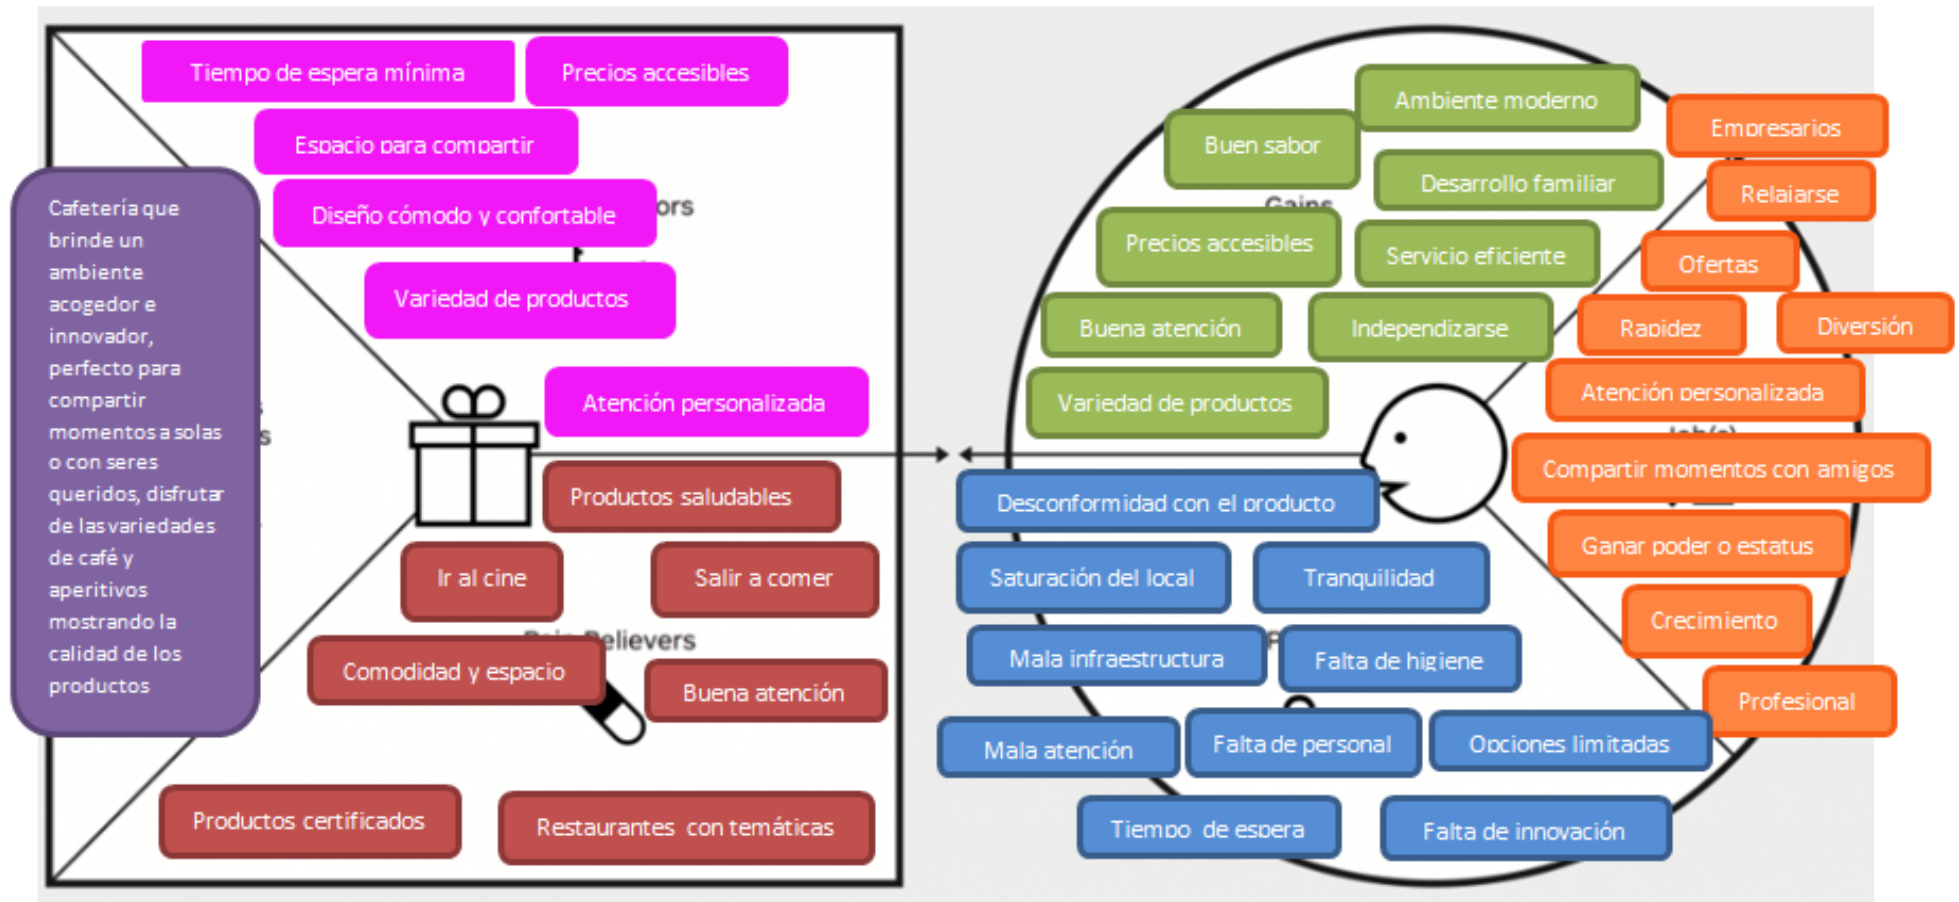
Tiempo de espera mínima
Precios accesibles
Espacio para compartir
Diseño cómodo y confortable
ors
Variedad de productos
Atención personalizada
Productos saludables
Ir al cine
Salir a comer
Pain Relievers
Comodidad y espacio
Buena atención
Productos certificados
Restaurantes con temáticas

Cafetería que brinde un ambiente acogedor e innovador, perfecto para compartir momentos a solas o con seres queridos, disfrutar de las variedades de café y aperitivos mostrando la calidad de los productos

Ambiente moderno
Buen sabor
Desarrollo familiar
Gains
Precios accesibles
Servicio eficiente
Buena atención
Independizarse
Variedad de productos
Empresarios
Relajarse
Ofertas
Rapidez
Diversión
Atención personalizada
Job(s)
Compartir momentos con amigos
Ganar poder o estatus
Crecimiento
Profesional
Desconformidad con el producto
Saturación del local
Tranquilidad
Mala infraestructura
Falta de higiene
Mala atención
Falta de personal
Opciones limitadas
Tiempo de espera
Falta de innovación